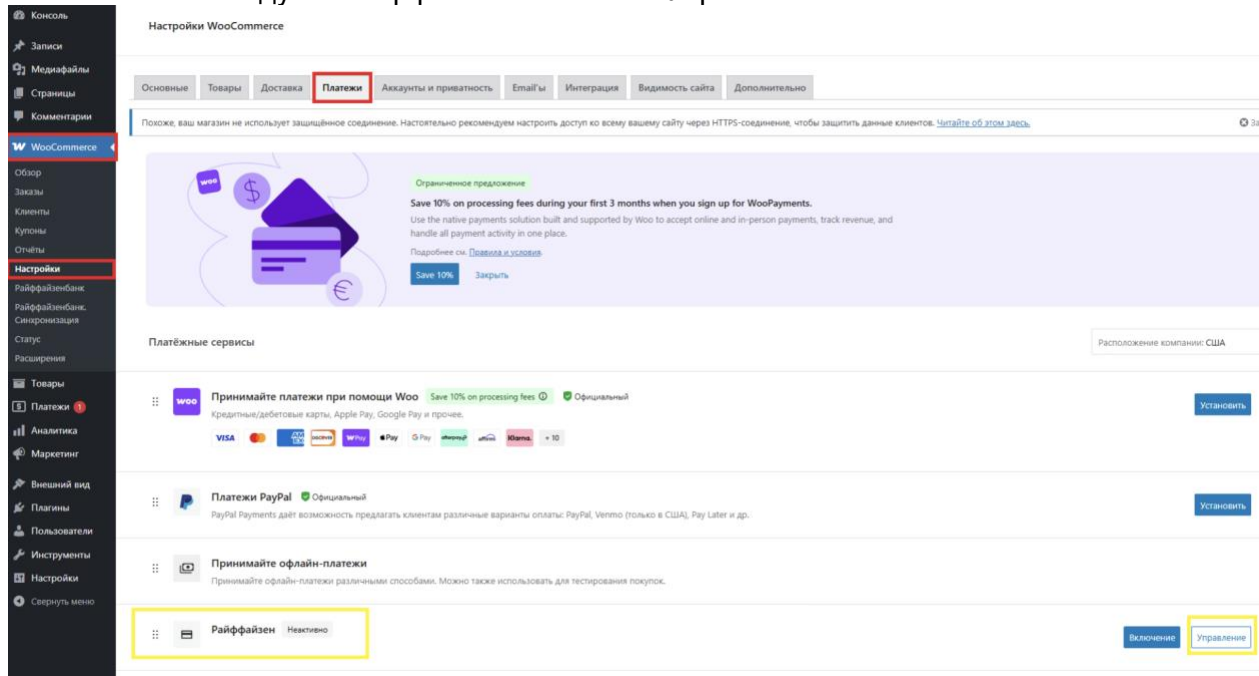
Консоль
Записи
Медиафайлы
Страницы
Комментарии
WooCommerce
Обзор
Заказы
Клиенты
Купоны
Отчёты
Настройки
Райффайзенбанк
Райффайзенбанк. Синхронизация
Статус
Расширения
Товары
Платежи 1
Аналитика
Маркетинг
Внешний вид
Плагины
Пользователи
Инструменты
Настройки
Свернуть меню

Настройки WooCommerce

Основные | Товары | Доставка | Платежи | Аккаунты и приватность | Email'ы | Интеграция | Видимость сайта | Дополнительно

Похоже, ваш магазин не использует защищённое соединение. Настоятельно рекомендуем настроить доступ ко всему вашему сайту через HTTPS-соединение, чтобы защитить данные клиентов. Читайте об этом здесь.

woo

Ограниченное предложение
Save 10% on processing fees during your first 3 months when you sign up for WooPayments.
Use the native payments solution built and supported by Woo to accept online and in-person payments, track revenue, and handle all payment activity in one place.
Подробнее см. Правила и условия.
Save 10% Закрыть

Платёжные сервисы

Расположение компании: США

Принимайте платежи при помощи Woo Save 10% on processing fees Официальный
Кредитные/дебетовые карты, Apple Pay, Google Pay и прочее.
VISA Pay G Pay Klarna. +10
Установить

Платежи PayPal Официальный
PayPal Payments даёт возможность предлагать клиентам различные варианты оплаты: PayPal, Venmo (только в США), Pay Later и др.
Установить

Принимайте офлайн-платежи
Принимайте офлайн-платежи различными способами. Можно также использовать для тестирования покупок.

Райффайзен Неактивно
Включение Управление